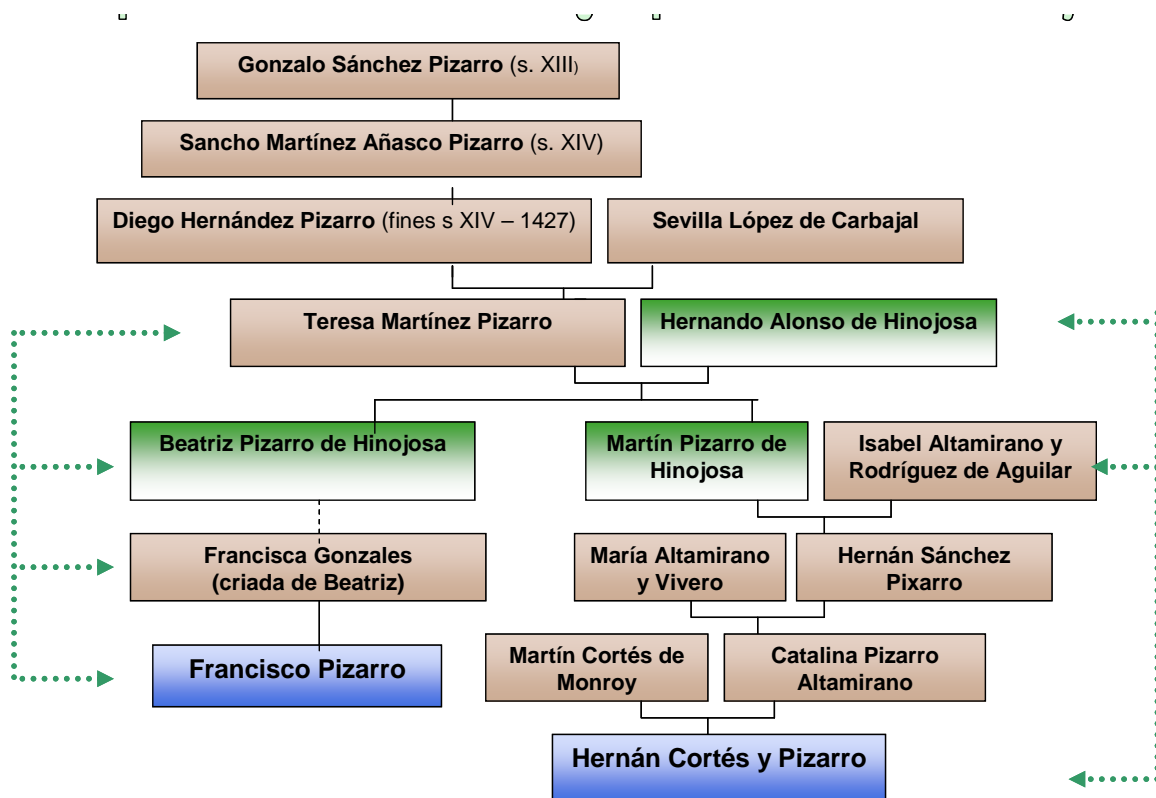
Gonzalo Sánchez Pizarro (s. XIII)

Sancho Martínez Añasco Pizarro (s. XIV)

Diego Hernández Pizarro (fines s XIV – 1427)

Sevilla López de Carbajal

Teresa Martínez Pizarro

Hernando Alonso de Hinojosa

Beatriz Pizarro de Hinojosa

Martín Pizarro de Hinojosa

Isabel Altamirano y Rodríguez de Aguilar

Francisca Gonzales (criada de Beatriz)

María Altamirano y Vivero

Hernán Sánchez Pixarro

Francisco Pizarro

Martín Cortés de Monroy

Catalina Pizarro Altamirano

Hernán Cortés y Pizarro